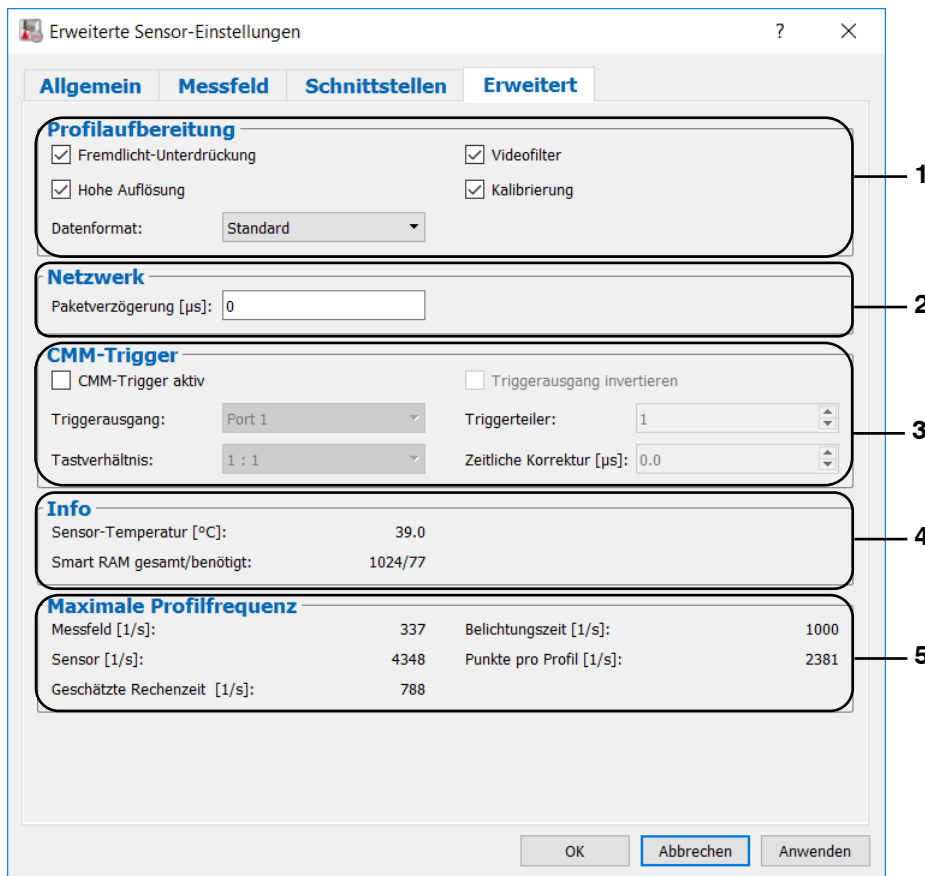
Erweiterte Sensor-Einstellungen ? ×

Allgemein | Messfeld | Schnittstellen | Erweitert

Profilaufbereitung
Fremdlicht-Unterdrückung
Videofilter
Hohe Auflösung
Kalibrierung
Datenformat: Standard

1

Netzwerk
Paketverzögerung [µs]: 0

2

CMM-Trigger
CMM-Trigger aktiv
Triggerausgang invertieren
Triggerausgang: Port 1
Triggerteiler: 1
Tastverhältnis: 1 : 1
Zeitliche Korrektur [µs]: 0.0

3

Info
Sensor-Temperatur [°C]: 39.0
Smart RAM gesamt/benötigt: 1024/77

4

Maximale Profilfrequenz
Messfeld [1/s]: 337
Belichtungszeit [1/s]: 1000
Sensor [1/s]: 4348
Punkte pro Profil [1/s]: 2381
Geschätzte Rechenzeit [1/s]: 788

5

OK Abbrechen Anwenden